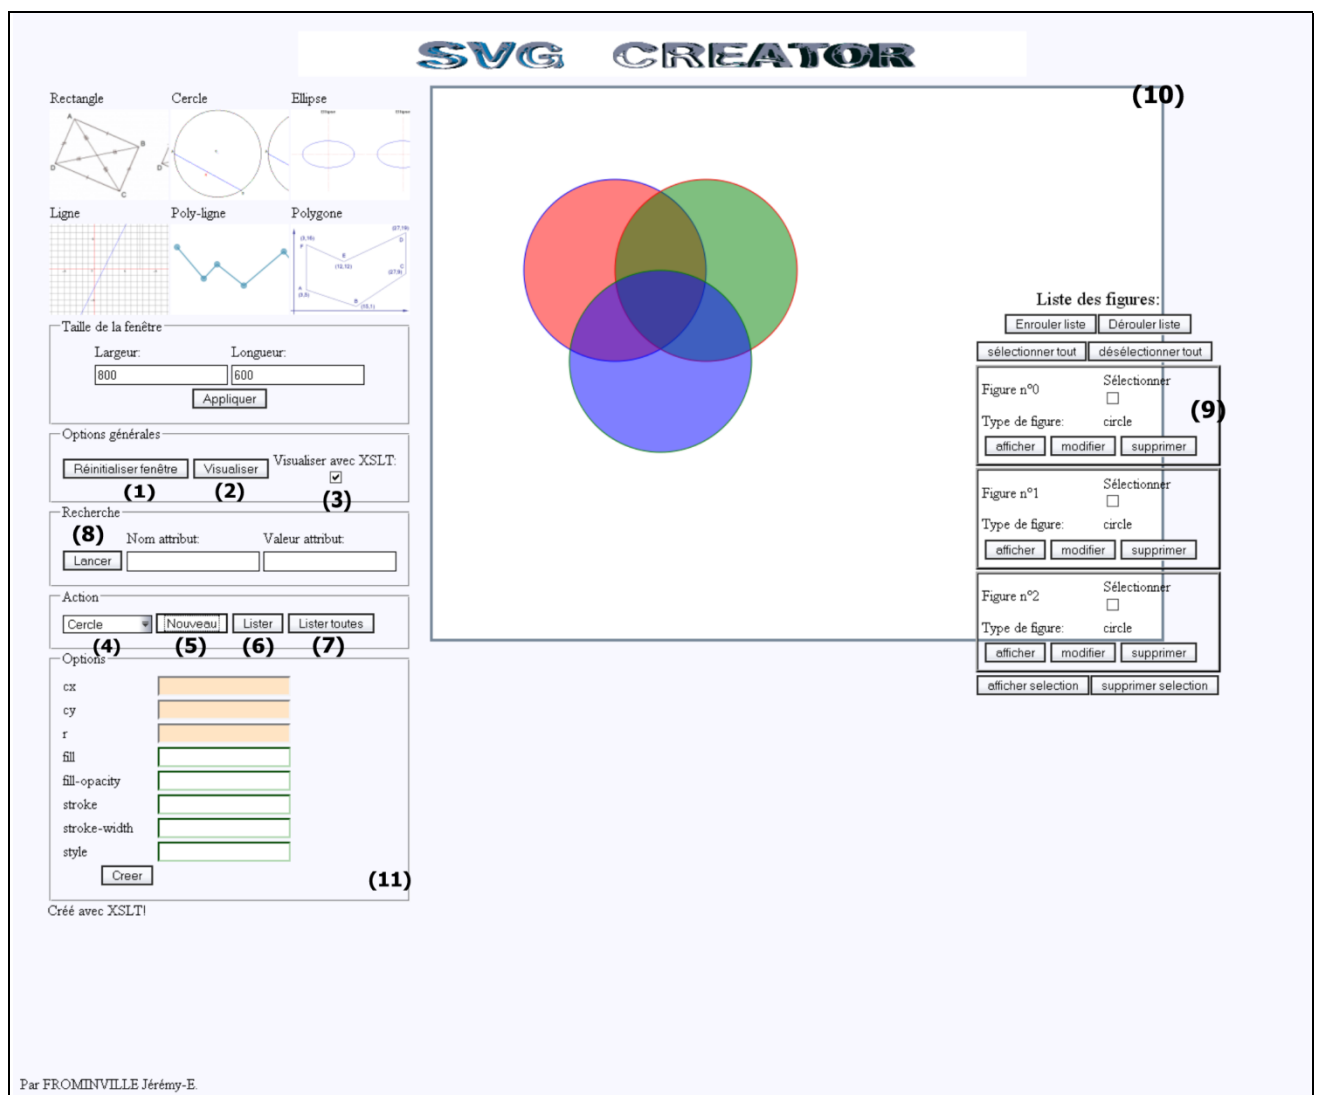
SVG CREATOR

Rectangle Cercle Ellipse

Ligne Poly-ligne Polygone

Taille de la fenêtre
Largeur: Longueur:
800 600
Appliquer

Options générales
Réinitialiser fenêtre Visualiser Visualiser avec XSLT:
(1) (2) (3)

Recherche
(8) Nom attribut: Valeur attribut:
Lancer

Action
Cercle Nouveau Lister Lister toutes
(4) (5) (6) (7)

Options
cx
cy
r
fill
fill-opacity
stroke
stroke-width
style
Creer
(11)

Créé avec XSLT!

(10)

Liste des figures:
Enrouler liste Dérouler liste
sélectionner tout désélectionner tout

Figure n°0 Sélectionner
Type de figure: circle
afficher modifier supprimer
(9)

Figure n°1 Sélectionner
Type de figure: circle
afficher modifier supprimer

Figure n°2 Sélectionner
Type de figure: circle
afficher modifier supprimer

afficher selection supprimer selection

Par FROMINVILLE Jérémy-E.